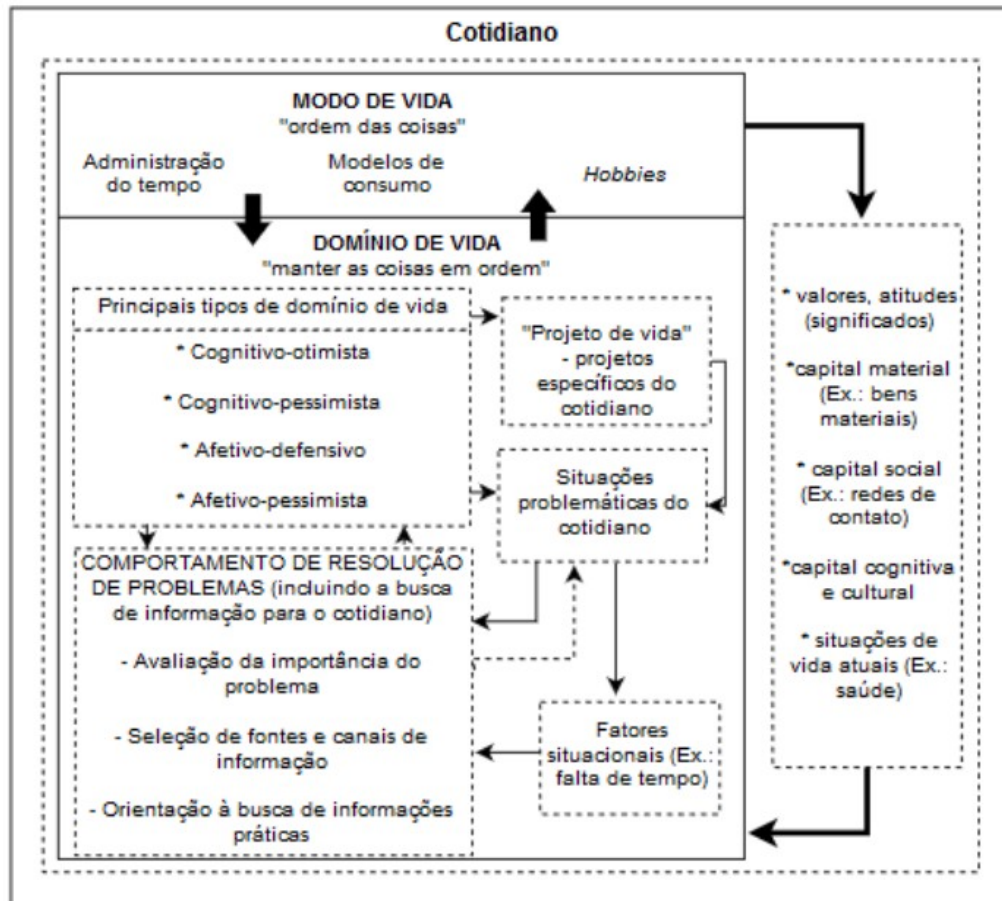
Cotidiano

MODO DE VIDA
"ordem das coisas"

Administração do tempo

Modelos de consumo

*Hobbies*

DOMÍNIO DE VIDA
"manter as coisas em ordem"

Principais tipos de domínio de vida

* Cognitivo-otimista

* Cognitivo-pessimista

* Afetivo-defensivo

* Afetivo-pessimista

"Projeto de vida" - projetos específicos do cotidiano

Situações problemáticas do cotidiano

COMPORTAMENTO DE RESOLUÇÃO DE PROBLEMAS (incluindo a busca de informação para o cotidiano)

- Avaliação da importância do problema

- Seleção de fontes e canais de informação

- Orientação à busca de informações práticas

Fatores situacionais (Ex.: falta de tempo)

* valores, atitudes (significados)

*capital material (Ex.: bens materiais)

* capital social (Ex.: redes de contato)

*capital cognitiva e cultural

* situações de vida atuais (Ex.: saúde)